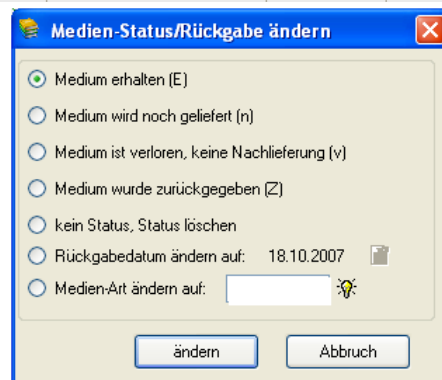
Medien-Status/Rückgabe ändern

Medium erhalten (E)

Medium wird noch geliefert (n)

Medium ist verloren, keine Nachlieferung (v)

Medium wurde zurückgegeben (Z)

kein Status, Status löschen

Rückgabedatum ändern auf: 18.10.2007

Medien-Art ändern auf:

ändern

Abbruch